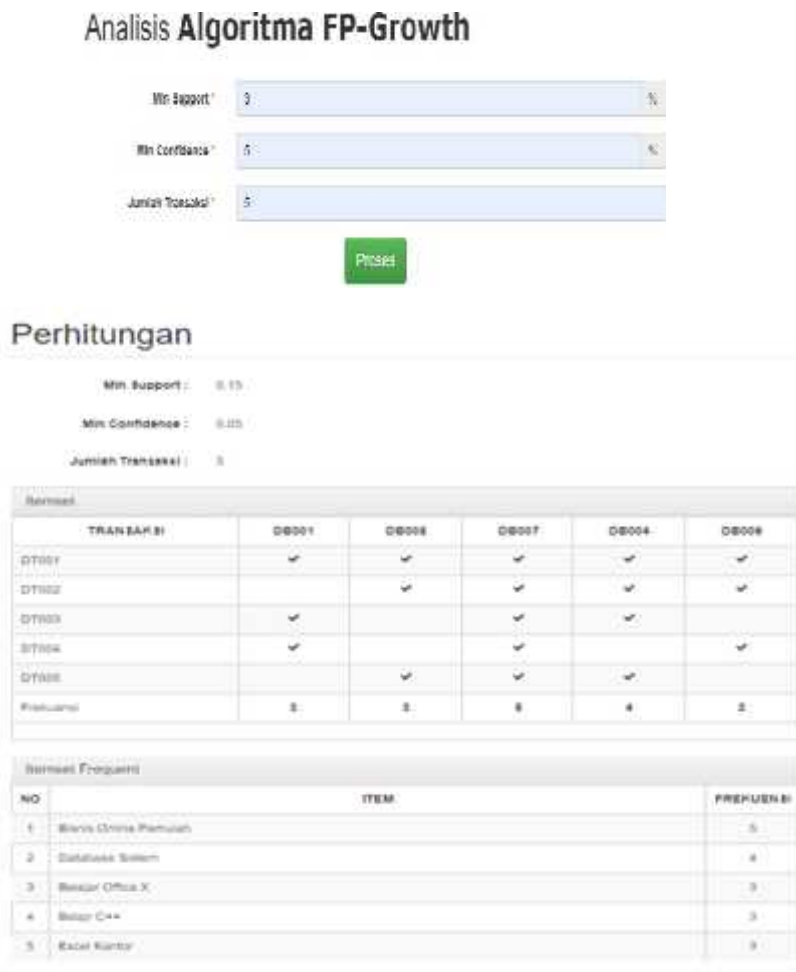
Analisis Algoritma FP-Growth

Min Support * 3 %

Min Confidance * 5 %

Jumlah Transaksi * 5

Proses

Perhitungan

Min Support : 0.15

Min Confidence : 0.05

Jumlah Transaksi : 5

Itemset

| TRANSAKSI | DB001 | DB008 | DB007 | DB004 | DB009 |
|---|---|---|---|---|---|
| DT001 | ✔ | ✔ | ✔ | ✔ | ✔ |
| DT002 | | ✔ | ✔ | ✔ | ✔ |
| DT003 | ✔ | | ✔ | ✔ | |
| DT004 | ✔ | | ✔ | | ✔ |
| DT005 | | ✔ | ✔ | ✔ | |
| Frekuensi | 3 | 3 | 5 | 4 | 3 |

Itemset Frequent

| NO | ITEM | FREKUENSI |
|---|---|---|
| 1 | Bisnis Online Pemula | 5 |
| 2 | Database Sistem | 4 |
| 3 | Belajar Office X | 3 |
| 4 | Belajar C++ | 3 |
| 5 | Excel Kantor | 3 |